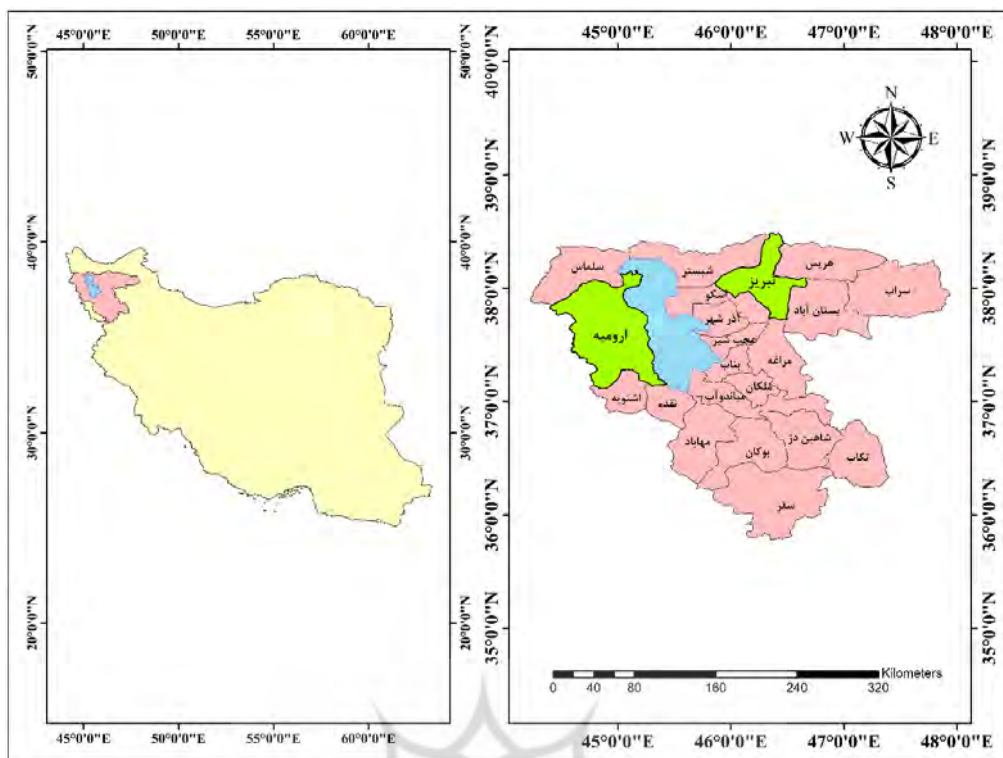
45°0'0"E 50°0'0"E 55°0'0"E 60°0'0"E

50°0'0"N
40°0'0"N
30°0'0"N
20°0'0"N

50°0'0"N
40°0'0"N
30°0'0"N
20°0'0"N

45°0'0"E 50°0'0"E 55°0'0"E 60°0'0"E

45°0'0"E 46°0'0"E 47°0'0"E 48°0'0"E

40°0'0"N
39°0'0"N
38°0'0"N
37°0'0"N
36°0'0"N
35°0'0"N

40°0'0"N
39°0'0"N
38°0'0"N
37°0'0"N
36°0'0"N
35°0'0"N

N
W E
S

سلماس
شبستر
تبریز
هریس
سراب
بستان آباد
اسکو
آذر شهر
عجب شیر
ارومیه
مراغه
بناب
ملکان
میاندوآب
اشنویه
نقده
مهاباد
شاهین دز
بوکان
تکاب
سقز

0 40 80 160 240 320 Kilometers

45°0'0"E 46°0'0"E 47°0'0"E 48°0'0"E